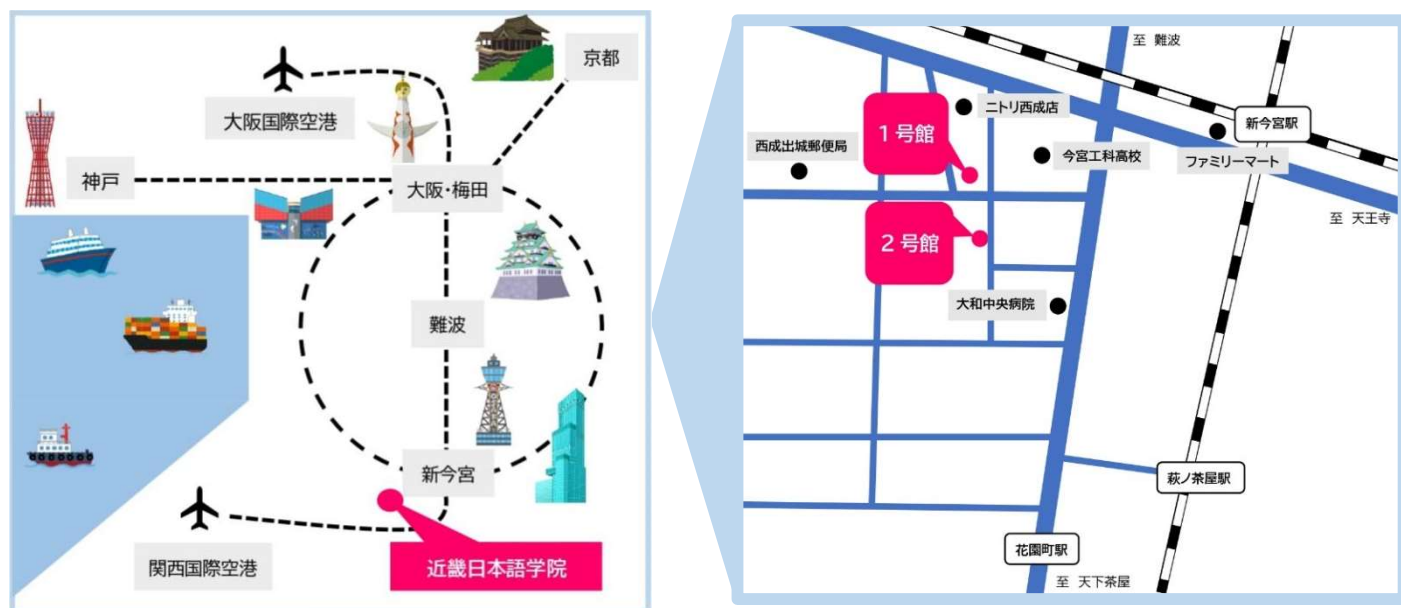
京都
大阪国際空港
神戸
大阪·梅田
難波
新今宮
関西国際空港
近畿日本語学院

至 難波
ニトリ西成店
1号館
新今宮駅
西成出城郵便局
今宮工科高校
ファミリーマート
至 天王寺
2号館
大和中央病院
萩ノ茶屋駅
花園町駅
至 天下茶屋